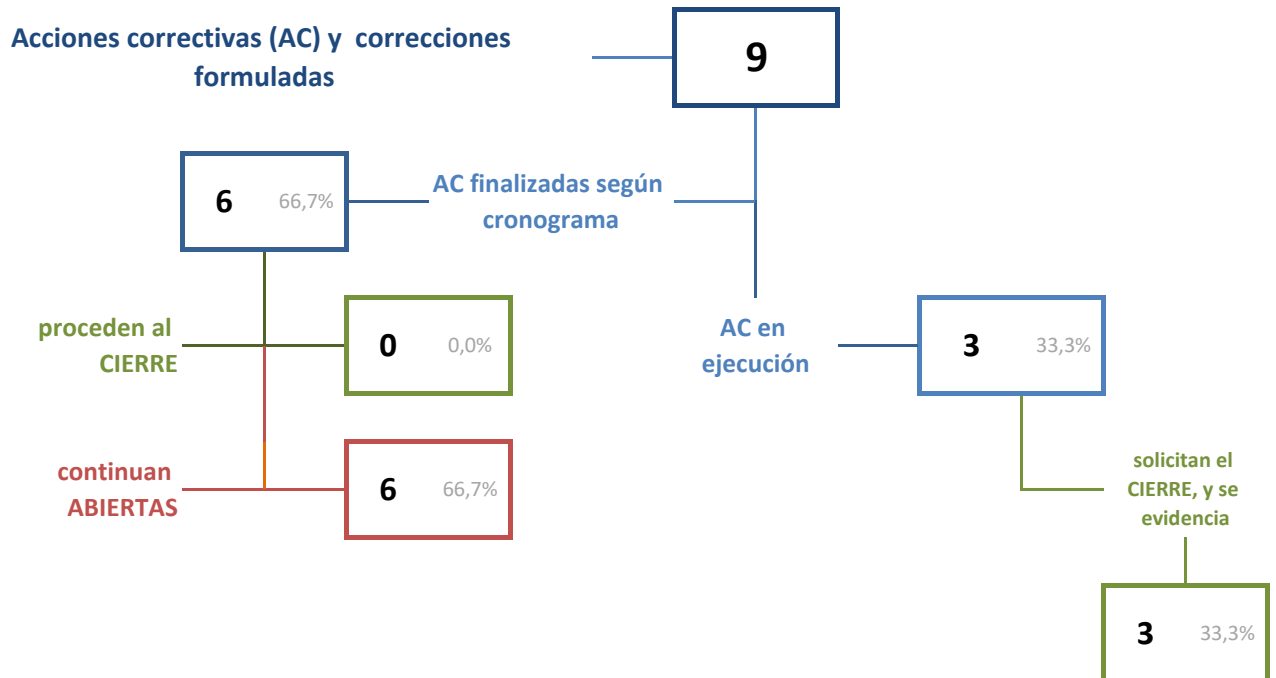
Acciones correctivas (AC) y correcciones formuladas

9

6 66,7%

AC finalizadas según cronograma

proceden al CIERRE

0 0,0%

AC en ejecución

3 33,3%

continuan ABIERTAS

6 66,7%

solicitan el CIERRE, y se evidencia

3 33,3%